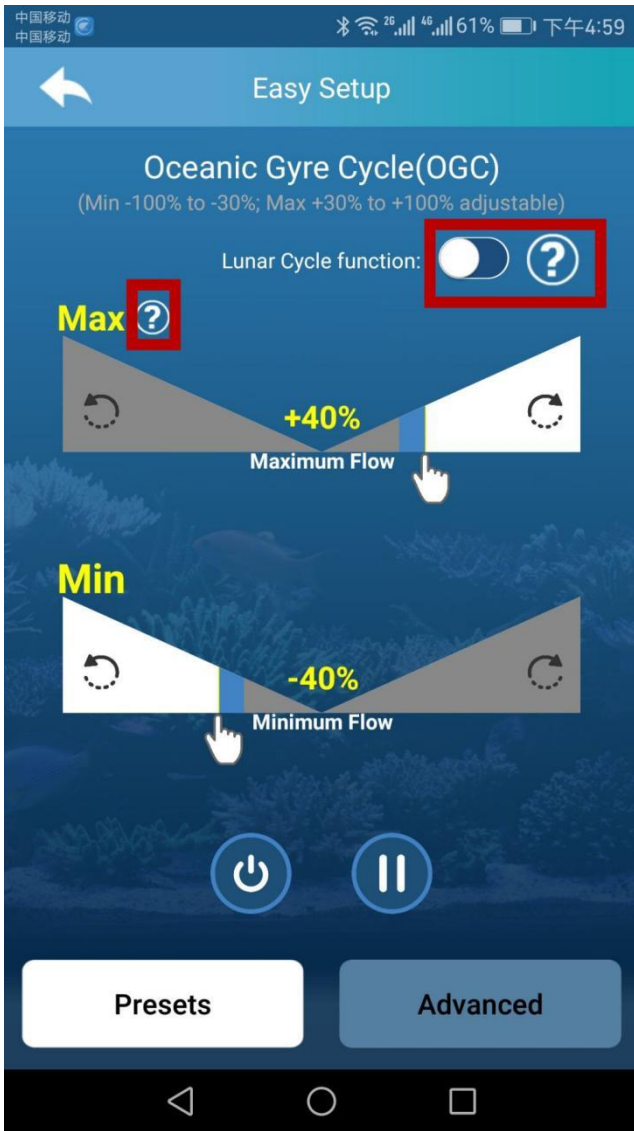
中国移动
中国移动

2G 4G 61% 下午4:59

Easy Setup

Oceanic Gyre Cycle(OGC)

(Min -100% to -30%; Max +30% to +100% adjustable)

Lunar Cycle function:

Max

+40%

Maximum Flow

Min

-40%

Minimum Flow

Presets

Advanced